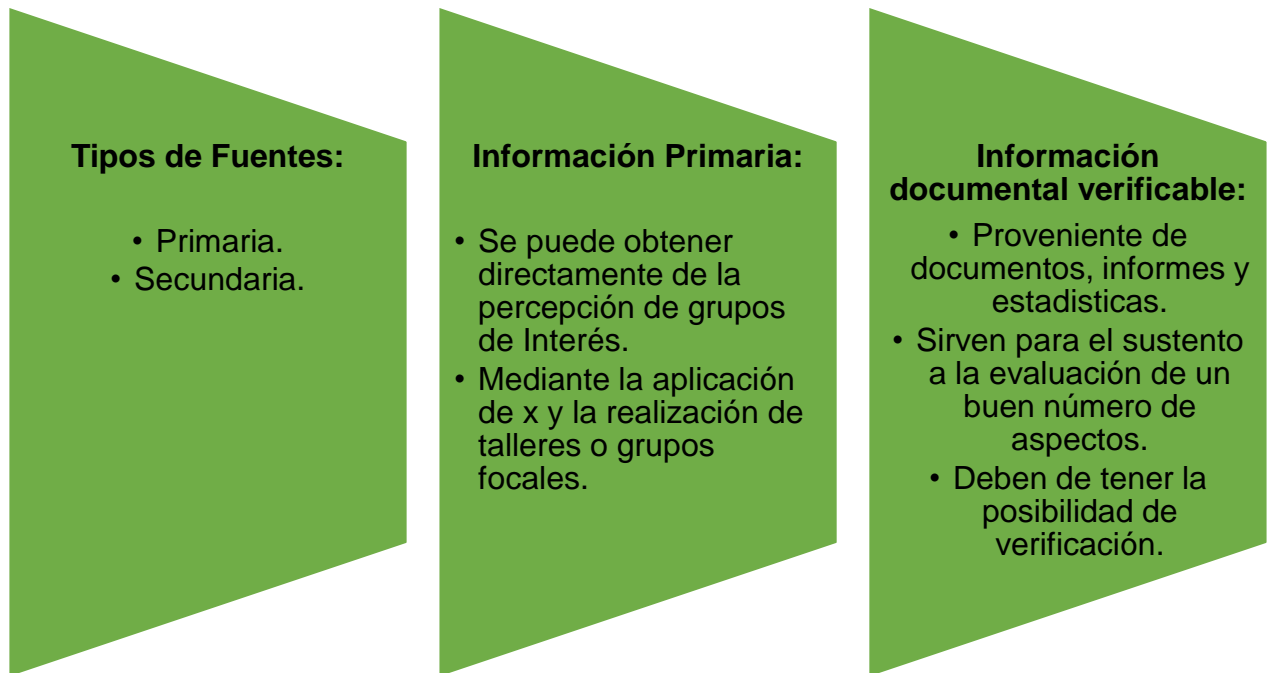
Tipos de Fuentes:

• Primaria.
• Secundaria.

Información Primaria:

• Se puede obtener directamente de la percepción de grupos de Interés.
• Mediante la aplicación de x y la realización de talleres o grupos focales.

Información documental verificable:

• Proveniente de documentos, informes y estadisticas.
• Sirven para el sustento a la evaluación de un buen número de aspectos.
• Deben de tener la posibilidad de verificación.